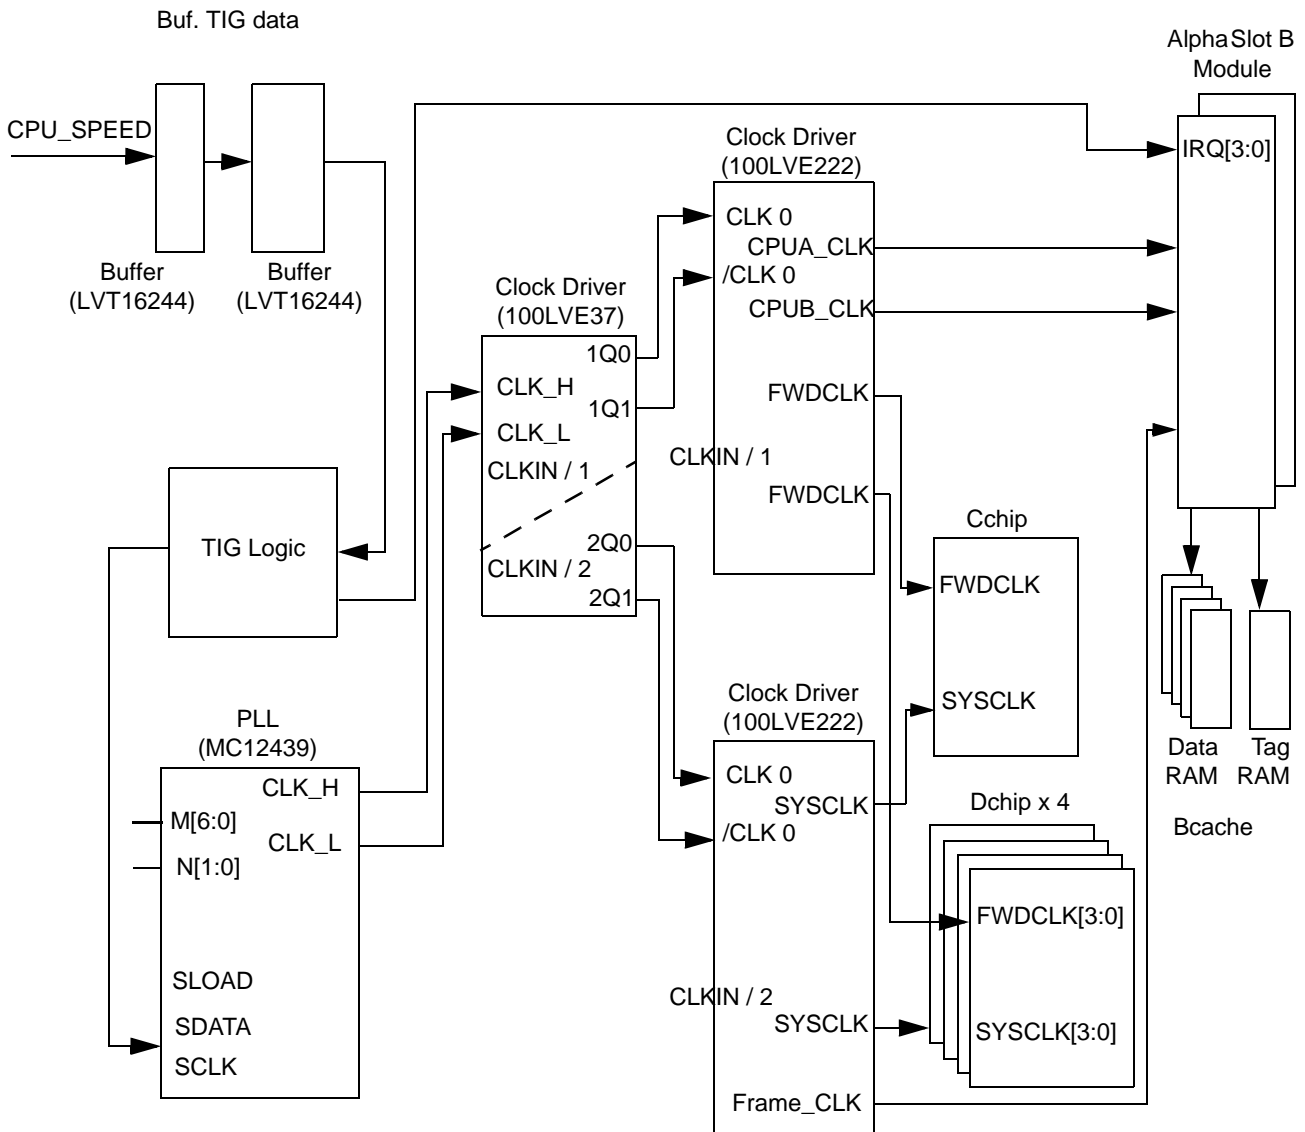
Buf. TIG data

CPU_SPEED

Buffer (LVT16244)

Buffer (LVT16244)

AlphaSlot B Module

IRQ[3:0]

Clock Driver (100LVE222)

CLK 0

CPUA_CLK

/CLK 0

CPUB_CLK

FWDCLK

CLKIN / 1

FWDCLK

Clock Driver (100LVE37)

1Q0

CLK_H

1Q1

CLK_L

CLKIN / 1

2Q0

CLKIN / 2

2Q1

TIG Logic

Cchip

FWDCLK

SYSCLK

Data RAM

Tag RAM

Bcache

PLL (MC12439)

CLK_H

M[6:0]

CLK_L

N[1:0]

SLOAD

SDATA

SCLK

Clock Driver (100LVE222)

CLK 0

SYSCLK

/CLK 0

CLKIN / 2

SYSCLK

Frame_CLK

Dchip x 4

FWDCLK[3:0]

SYSCLK[3:0]